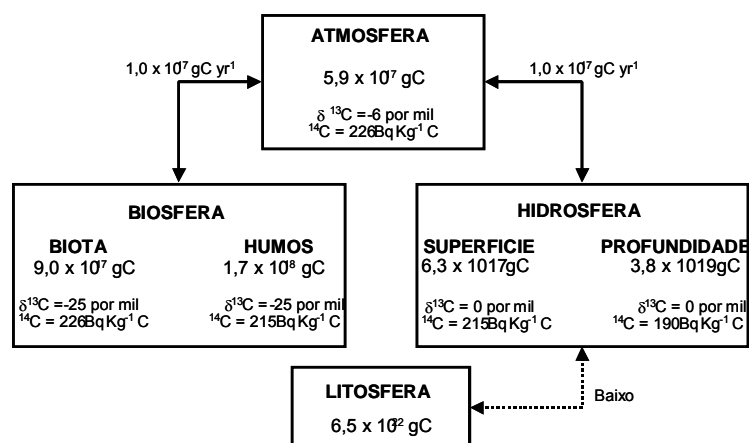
ATMOSFERA

$5,9 \times 10^7$ gC

$\delta$ $^{13}C$ =-6 por mil
$^{14}C$ = 226BqKg$^{-1}$ C

$1,0 \times 10^7$ gC yr$^1$

$1,0 \times 10^7$ gC yr$^1$

BIOSFERA

BIOTA
$9,0 \times 10^7$ gC

$\delta^{13}C$ =-25 por mil
$^{14}C$ = 226BqKg$^{-1}$ C

HUMOS
$1,7 \times 10^8$ gC

$\delta^{13}C$ =-25 por mil
$^{14}C$ = 215BqKg$^{-1}$ C

HIDROSFERA

SUPERFICIE
6,3 x 1017gC

$\delta^{13}C$ = 0 por mil
$^{14}C$ = 215BqKg$^{-1}$ C

PROFUNDIDADE
3,8 x 1019gC

$\delta^{13}C$ = 0 por mil
$^{14}C$ = 190BqKg$^{-1}$ C

LITOSFERA

$6,5 \times 10^{12}$ gC

Baixo